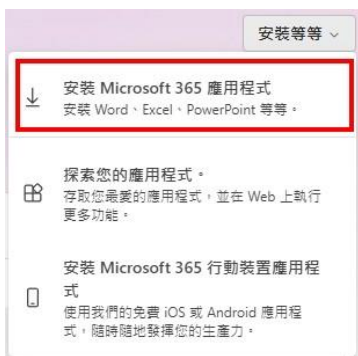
安裝等等 ⌄

安裝 Microsoft 365 應用程式
安裝 Word、Excel、PowerPoint 等等。

探索您的應用程式。
存取您最愛的應用程式，並在 Web 上執行更多功能。

安裝 Microsoft 365 行動裝置應用程式
使用我們的免費 iOS 或 Android 應用程式，隨時隨地發揮您的生產力。